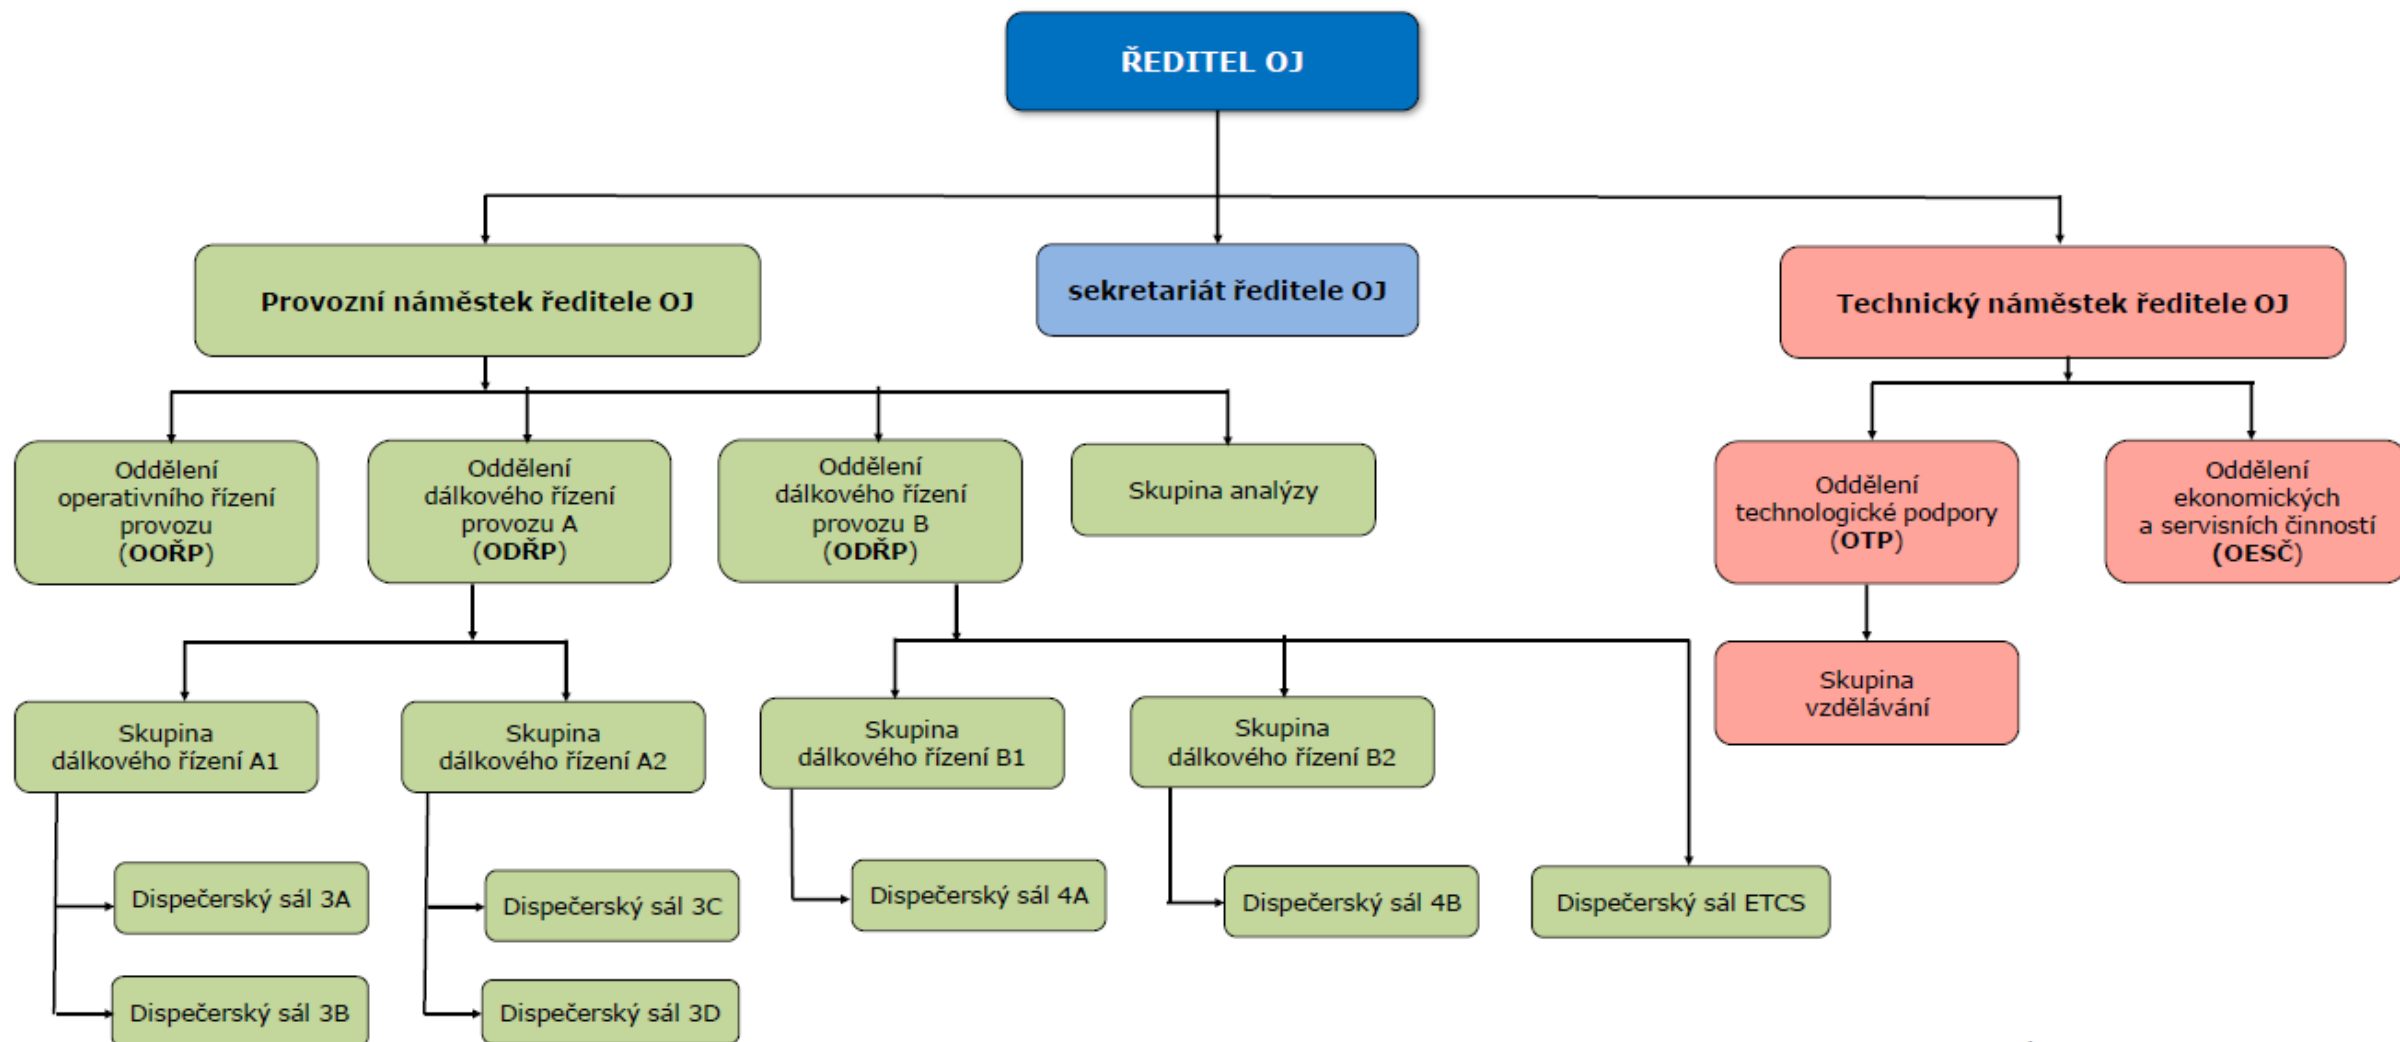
ŘEDITEL OJ

Provozní náměstek ředitele OJ

sekretariát ředitele OJ

Technický náměstek ředitele OJ

Oddělení operativního řízení provozu (OOŘP)

Oddělení dálkového řízení provozu A (ODŘP)

Oddělení dálkového řízení provozu B (ODŘP)

Skupina analýzy

Oddělení technologické podpory (OTP)

Oddělení ekonomických a servisních činností (OESČ)

Skupina vzdělávání

Skupina dálkového řízení A1

Skupina dálkového řízení A2

Skupina dálkového řízení B1

Skupina dálkového řízení B2

Dispečerský sál 3A

Dispečerský sál 3C

Dispečerský sál 4A

Dispečerský sál 4B

Dispečerský sál ETCS

Dispečerský sál 3B

Dispečerský sál 3D